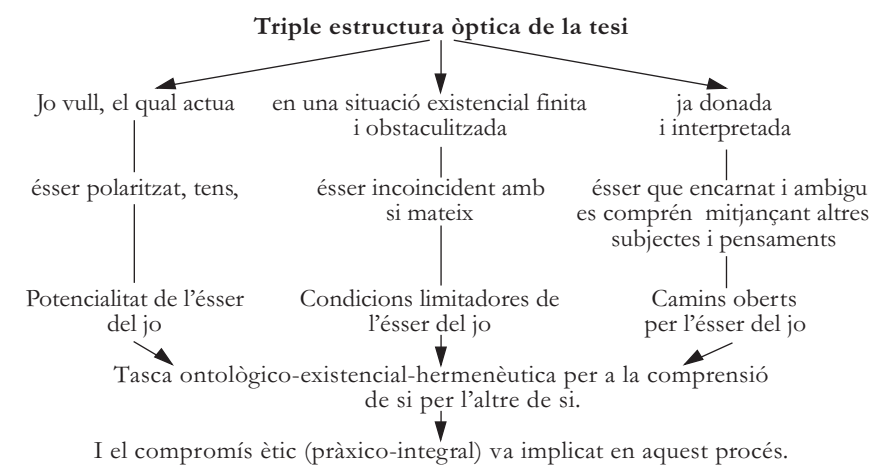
**Triple estructura òptica de la tesi**

Jo vull, el qual actua

ésser polaritzat, tens,

Potencialitat de l'ésser del jo

en una situació existencial finita i obstaculitzada

ésser incoincident amb si mateix

Condicions limitadores de l'ésser del jo

ja donada i interpretada

ésser que encarnat i ambigu es comprén mitjançant altres subjectes i pensaments

Camins oberts per l'ésser del jo

Tasca ontològico-existencial-hermenèutica per a la comprensió de si per l'altre de si.

I el compromís ètic (pràxico-integral) va implicat en aquest procés.